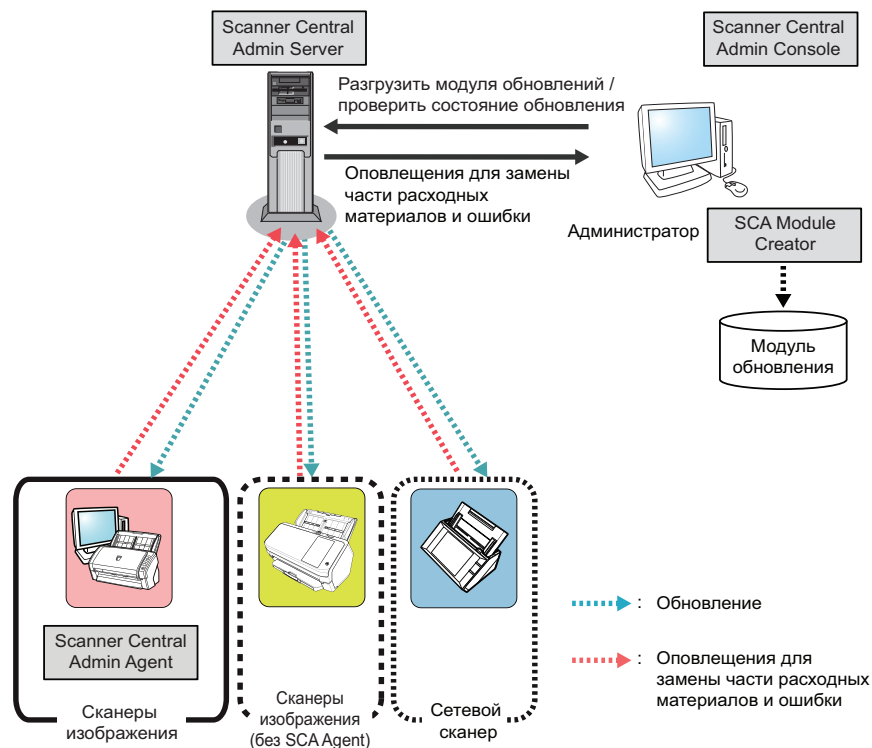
Scanner Central Admin Server

Scanner Central Admin Console

Разгрузить модуля обновлений / проверить состояние обновления

Оповещения для замены части расходных материалов и ошибки

Администратор

SCA Module Creator

Модуль обновления

Scanner Central Admin Agent

Сканеры изображения

Сканеры изображения (без SCA Agent)

Сетевой сканер

: Обновление

: Оповещения для замены части расходных материалов и ошибки